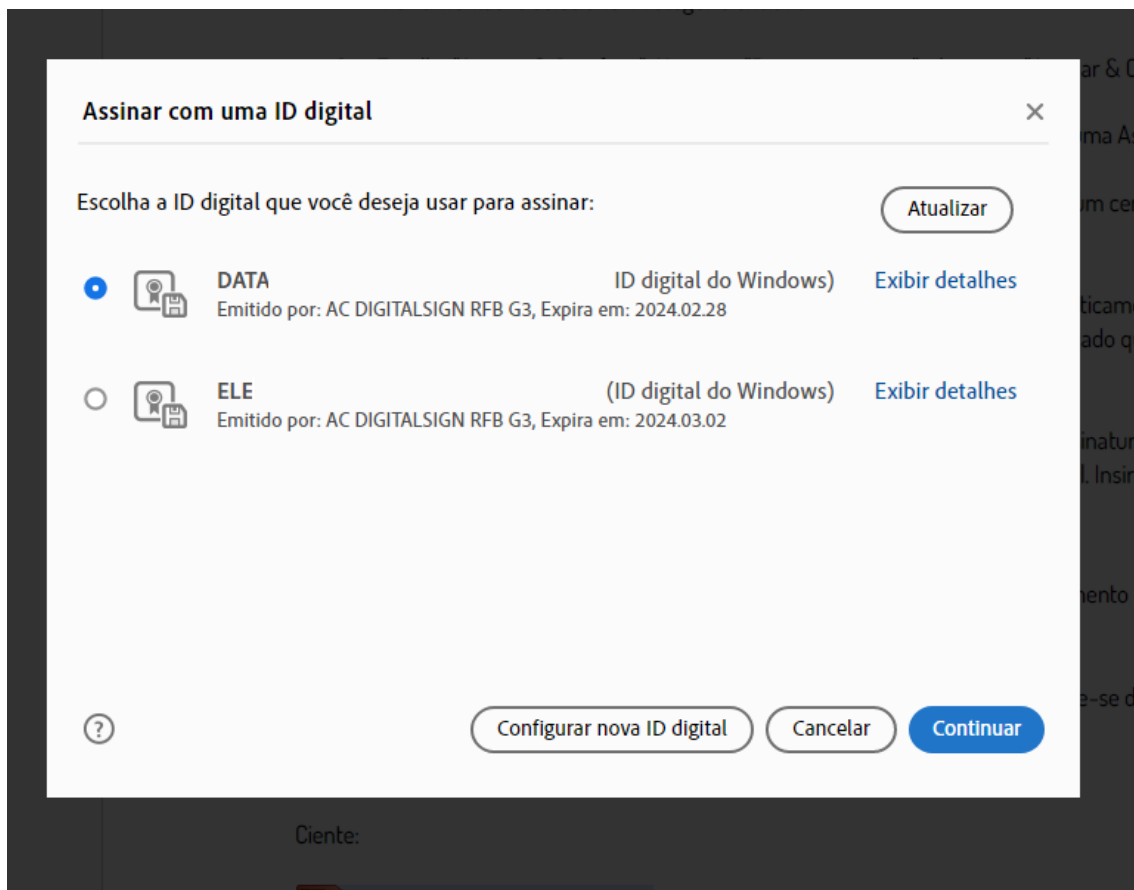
Assinar com uma ID digital

×

Escolha a ID digital que você deseja usar para assinar:

Atualizar

DATA ID digital do Windows) Exibir detalhes
Emitido por: AC DIGITALSIGN RFB G3, Expira em: 2024.02.28

ELE (ID digital do Windows) Exibir detalhes
Emitido por: AC DIGITALSIGN RFB G3, Expira em: 2024.03.02

?

Configurar nova ID digital

Cancelar

Continuar

Ciente: